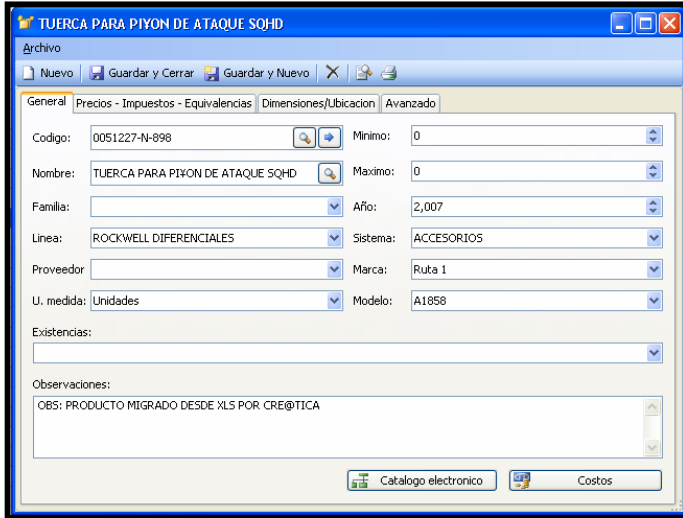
TUERCA PARA PIYON DE ATAQUE SQHD

Archivo

Nuevo | Guardar y Cerrar | Guardar y Nuevo

General | Precios - Impuestos - Equivalencias | Dimensiones/Ubicacion | Avanzado

Codigo: 0051227-N-898

Minimo: 0

Nombre: TUERCA PARA PI¥ON DE ATAQUE SQHD

Maximo: 0

Familia:

Año: 2,007

Linea: ROCKWELL DIFERENCIALES

Sistema: ACCESORIOS

Proveedor

Marca: Ruta 1

U. medida: Unidades

Modelo: A1858

Existencias:

Observaciones:

OBS: PRODUCTO MIGRADO DESDE XLS POR CRE@TICA

Catalogo electronico

Costos